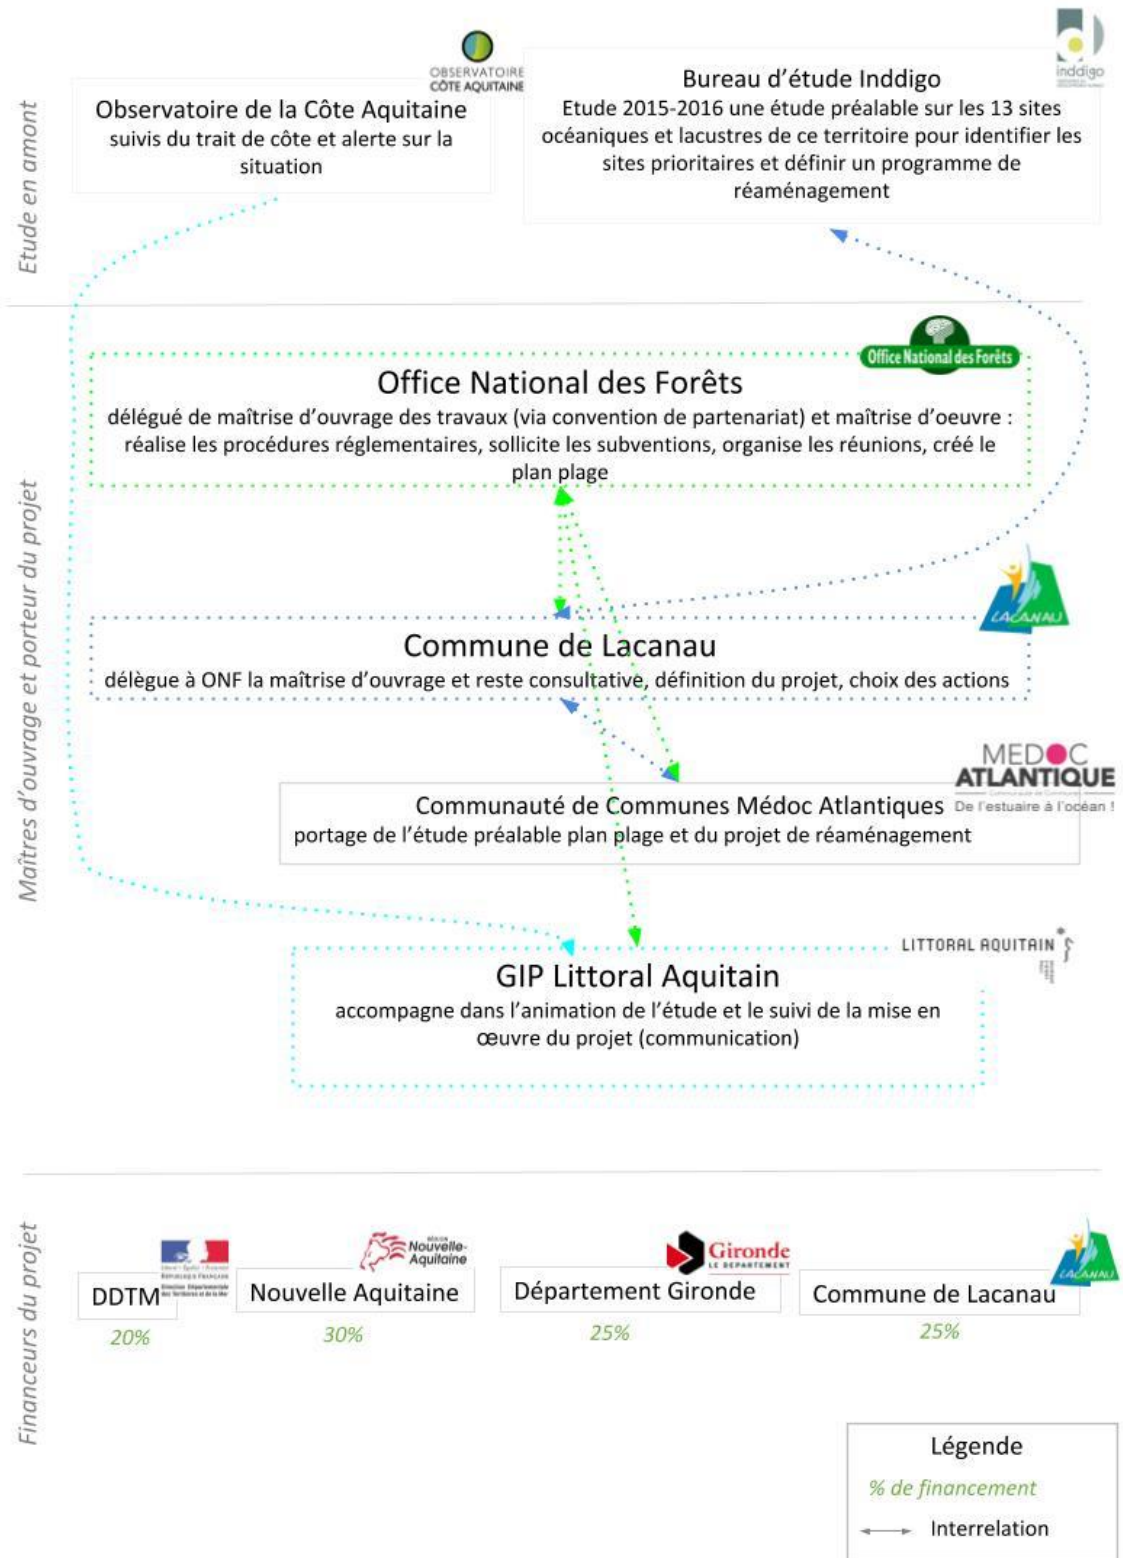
Etude en amont

OBSERVATOIRE CÔTE AQUITAINE

Observatoire de la Côte Aquitaine
suivis du trait de côte et alerte sur la situation

inddigo

Bureau d'étude Inddigo
Etude 2015-2016 une étude préalable sur les 13 sites océaniques et lacustres de ce territoire pour identifier les sites prioritaires et définir un programme de réaménagement

Maîtres d'ouvrage et porteur du projet

Office National des Forêts

Office National des Forêts
délégué de maîtrise d'ouvrage des travaux (via convention de partenariat) et maîtrise d'oeuvre : réalise les procédures réglementaires, sollicite les subventions, organise les réunions, créé le plan plage

LACANAU

Commune de Lacanau
délègue à ONF la maîtrise d'ouvrage et reste consultative, définition du projet, choix des actions

MEDOC ATLANTIQUE De l'estuaire à l'océan !

Communauté de Communes Médoc Atlantiques
portage de l'étude préalable plan plage et du projet de réaménagement

LITTORAL AQUITAIN

GIP Littoral Aquitain
accompagne dans l'animation de l'étude et le suivi de la mise en œuvre du projet (communication)

Financeurs du projet

DDTM
20%

Région Nouvelle-Aquitaine

Nouvelle Aquitaine
30%

Gironde LE DÉPARTEMENT

Département Gironde
25%

LACANAU

Commune de Lacanau
25%

Légende
% de financement
Interrelation